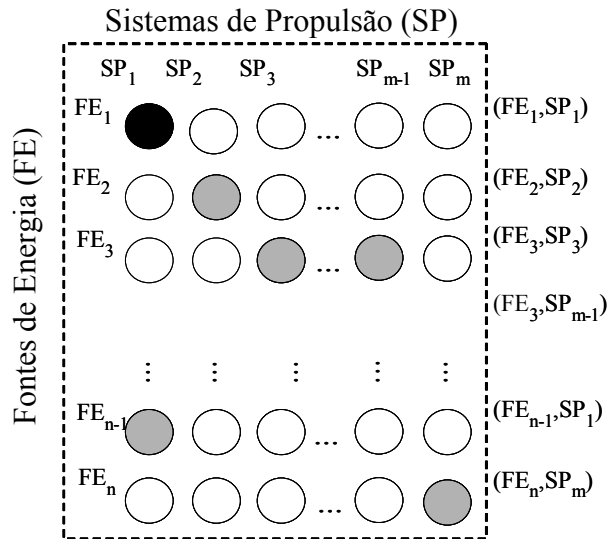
Sistemas de Propulsão (SP)

Fontes de Energia (FE)

$SP_1$ $SP_2$ $SP_3$ $SP_{m-1}$ $SP_m$

$FE_1$ ... $(FE_1,SP_1)$

$FE_2$ ... $(FE_2,SP_2)$

$FE_3$ ... $(FE_3,SP_3)$

$(FE_3,SP_{m-1})$

$\vdots$ $\vdots$ $\vdots$ $\vdots$ $\vdots$

$FE_{n-1}$ ... $(FE_{n-1},SP_1)$

$FE_n$ ... $(FE_n,SP_m)$